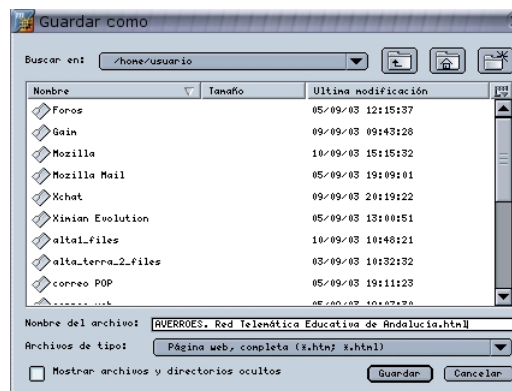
Guardar como

Buscar en: /home/usuario

| Nombre | Tamaño | Ultima modificación |
|---|---|---|
| Foros | | 05/09/03 12:15:37 |
| Gaim | | 09/09/03 09:43:28 |
| Mozilla | | 10/09/03 15:15:32 |
| Mozilla Mail | | 05/09/03 19:09:01 |
| Xchat | | 09/09/03 20:19:22 |
| Ximian Evolution | | 05/09/03 13:00:51 |
| alta1_files | | 10/09/03 10:48:21 |
| alta_terra_2_files | | 03/09/03 10:32:32 |
| correo POP | | 05/09/03 19:11:23 |
| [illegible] | | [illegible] |

Nombre del archivo: AVERROES. Red Telemática Educativa de Andalucía.html

Archivos de tipo: Página web, completa (*.htm; *.html)

Mostrar archivos y directorios ocultos

Guardar Cancelar